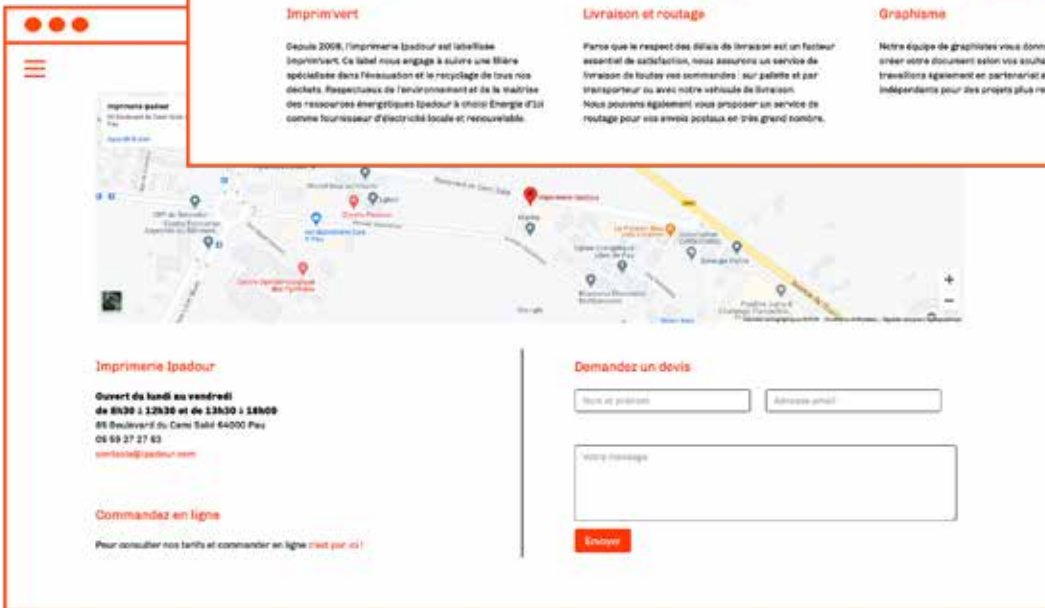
Imprim'vert

Depuis 2008, l'imprimerie Ipadour est labellisée Imprim'vert. Ce label nous engage à suivre une filière spécialisée dans l'évacuation et le recyclage de tous nos déchets. Respectueux de l'environnement et de la maîtrise des ressources énergétiques Ipadour à choisi Energie d'Ici comme fournisseur d'électricité locale et renouvelable.

Livraison et routage

Parce que le respect des délais de livraison est un facteur essentiel de satisfaction, nous assurons un service de livraison de toutes vos commandes : sur palette et par transporteur ou avec notre véhicule de livraison. Nous pouvons également vous proposer un service de routage pour vos envois postaux en très grand nombre.

Graphisme

Notre équipe de graphistes vous donn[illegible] créer votre document selon vos souha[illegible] travaillons également en partenariat a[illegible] indépendants pour des projets plus re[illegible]

Imprimerie Ipadour

Imprimerie Ipadour

Imprimerie Ipadour

Ouvert du lundi au vendredi
de 8h30 à 12h30 et de 13h30 à 18h00
85 Boulevard du Cami Salié 64000 Pau
05 59 27 27 63
contacts@ipadour.com

Commandez en ligne

Pour consulter nos tarifs et commander en ligne c'est par ici !

Demandez un devis

Nom et prénom

Adresse email

Votre message

Envoyer